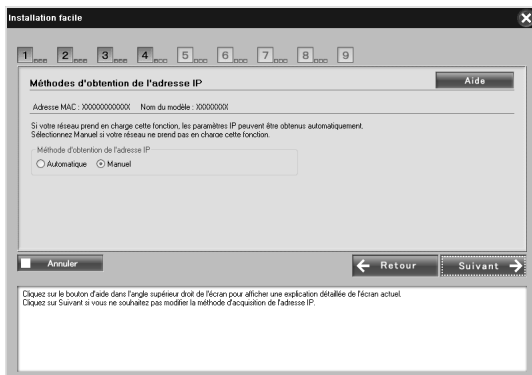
Installation facile

1 2 3 4 5 6 7 8 9

Méthodes d'obtention de l'adresse IP

Aide

Adresse MAC : XXXXXXXXXXXX Nom du modèle : XXXXXXXX

Si votre réseau prend en charge cette fonction, les paramètres IP peuvent être obtenus automatiquement.
Sélectionnez Manuel si votre réseau ne prend pas en charge cette fonction.

Méthode d'obtention de l'adresse IP
Automatique Manuel

Annuler

Retour

Suivant

Cliquez sur le bouton d'aide dans l'angle supérieur droit de l'écran pour afficher une explication détaillée de l'écran actuel.
Cliquez sur Suivant si vous ne souhaitez pas modifier la méthode d'acquisition de l'adresse IP.